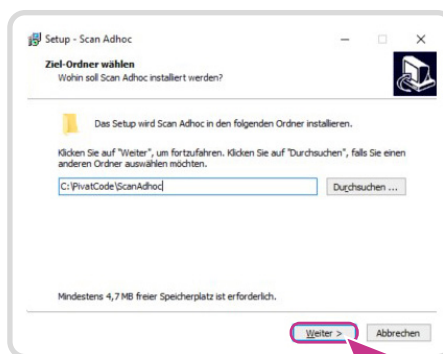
Setup - Scan Adhoc

Ziel-Ordner wählen
Wohin soll Scan Adhoc installiert werden?

Das Setup wird Scan Adhoc in den folgenden Ordner installieren.

Klicken Sie auf "Weiter", um fortzufahren. Klicken Sie auf "Durchsuchen", falls Sie einen anderen Ordner auswählen möchten.

C:\PivatCode\ScanAdhoc

Durchsuchen ...

Mindestens 4,7 MB freier Speicherplatz ist erforderlich.

Weiter >

Abbrechen